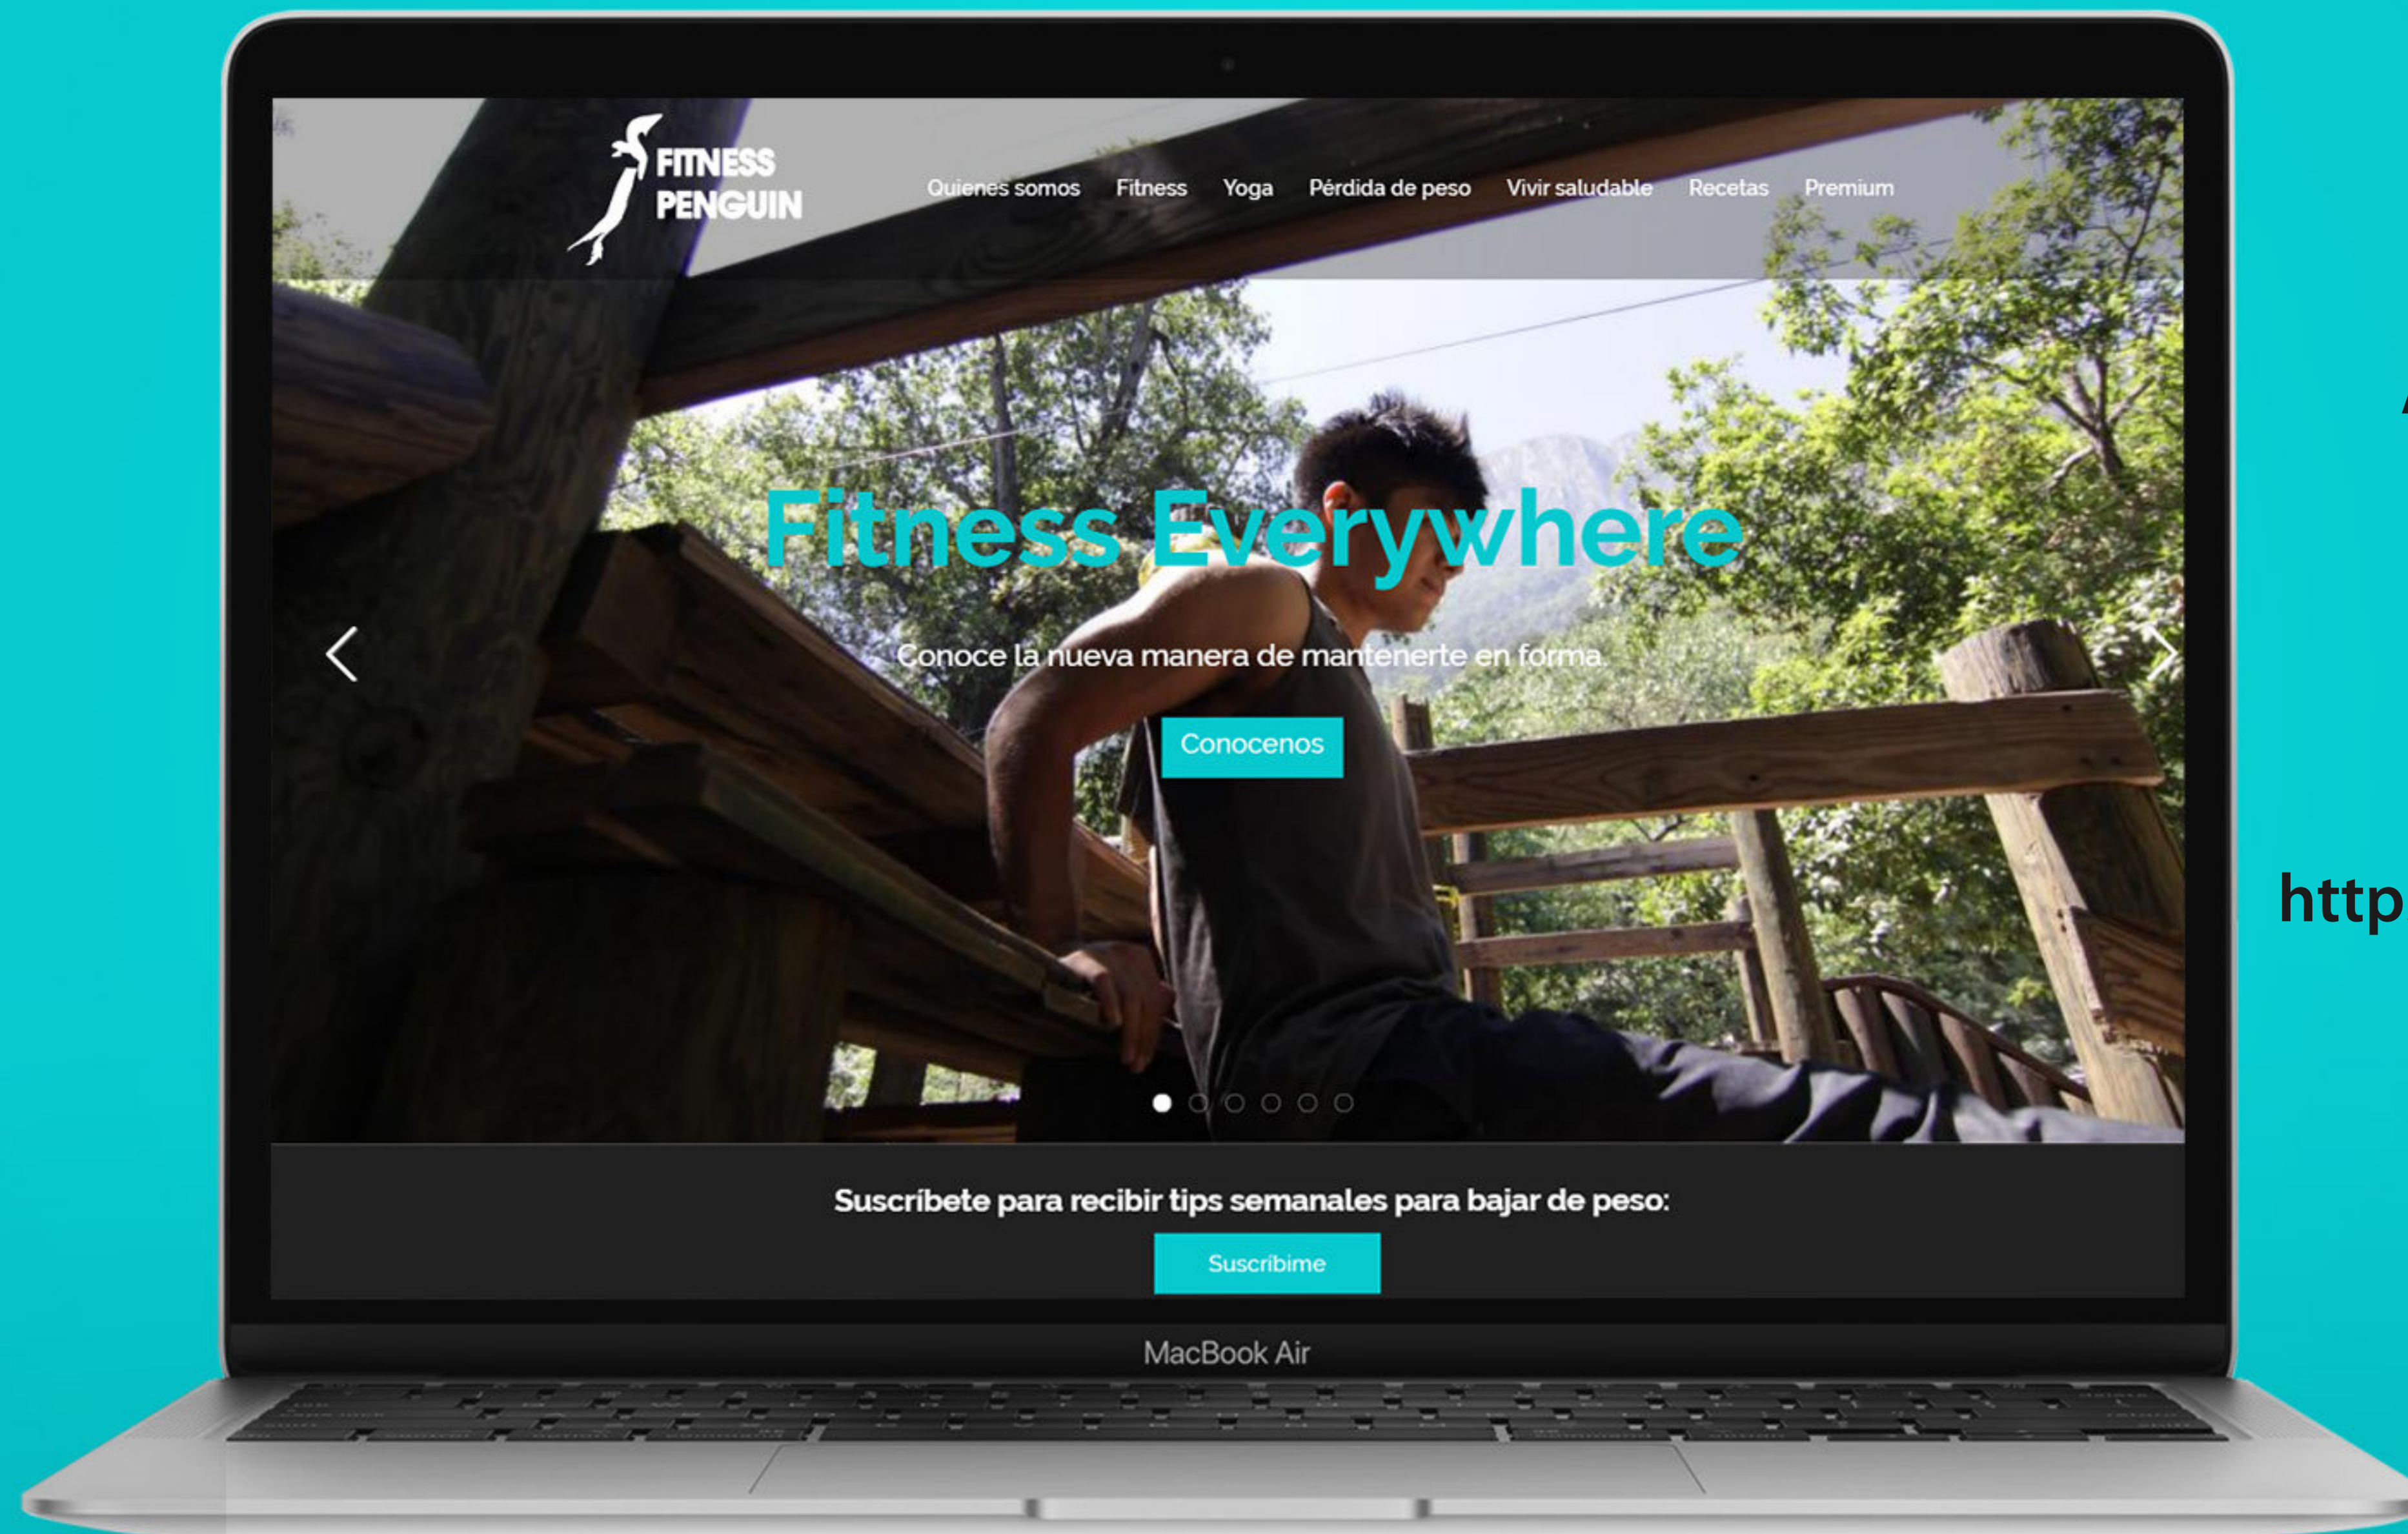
FITNESS PENGUIN

Quienes somos Fitness Yoga Pérdida de peso Vivir saludable Recetas Premium

Fitness Everywhere

Conoce la nueva manera de mantenerte en forma.

Conocenos

Suscríbete para recibir tips semanales para bajar de peso:

Suscribime

MacBook Air

http